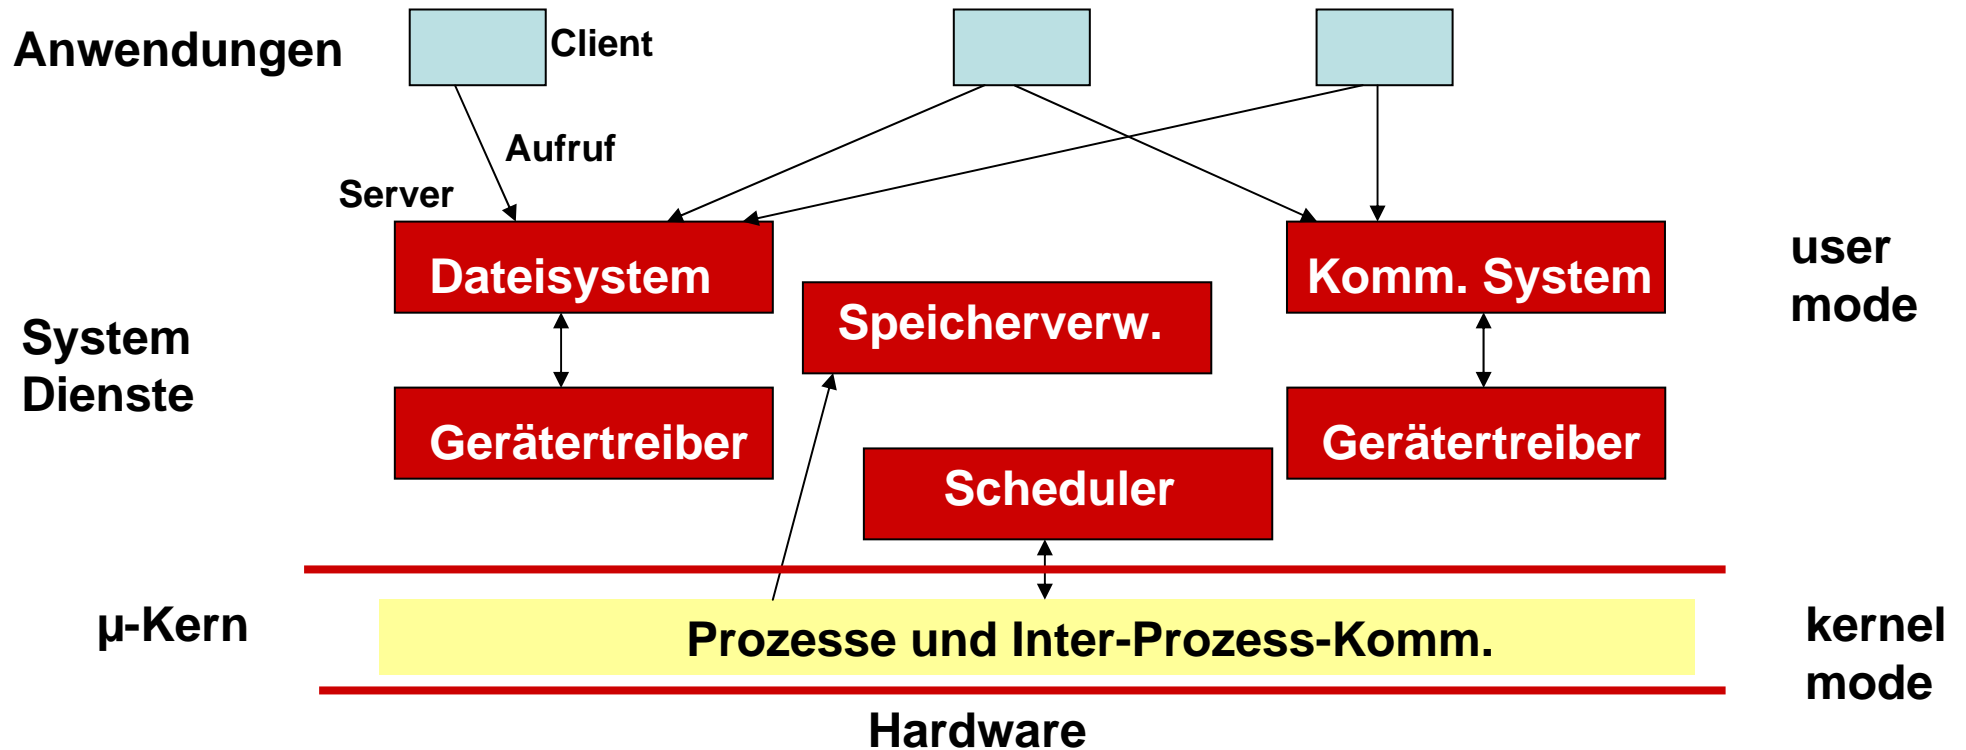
Anwendungen

Client

Aufruf

Server

Dateisystem

Komm. System

user mode

Speicherverw.

System Dienste

Gerätertreiber

Gerätertreiber

Scheduler

µ-Kern

Prozesse und Inter-Prozess-Komm.

kernel mode

Hardware